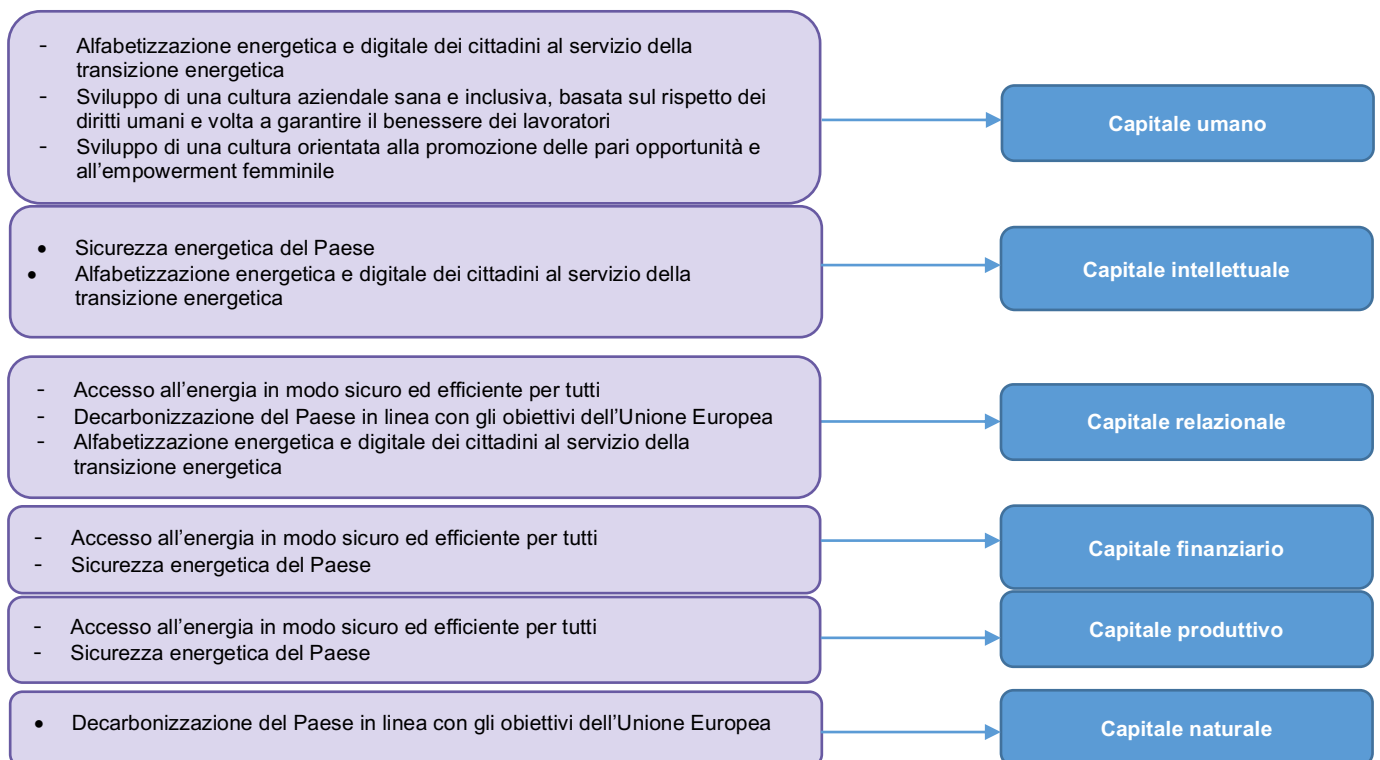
- Alfabetizzazione energetica e digitale dei cittadini al servizio della transizione energetica
- Sviluppo di una cultura aziendale sana e inclusiva, basata sul rispetto dei diritti umani e volta a garantire il benessere dei lavoratori
- Sviluppo di una cultura orientata alla promozione delle pari opportunità e all'empowerment femminile

Capitale umano

• Sicurezza energetica del Paese
• Alfabetizzazione energetica e digitale dei cittadini al servizio della transizione energetica

Capitale intellettuale

- Accesso all'energia in modo sicuro ed efficiente per tutti
- Decarbonizzazione del Paese in linea con gli obiettivi dell'Unione Europea
- Alfabetizzazione energetica e digitale dei cittadini al servizio della transizione energetica

Capitale relazionale

- Accesso all'energia in modo sicuro ed efficiente per tutti
- Sicurezza energetica del Paese

Capitale finanziario

- Accesso all'energia in modo sicuro ed efficiente per tutti
- Sicurezza energetica del Paese

Capitale produttivo

• Decarbonizzazione del Paese in linea con gli obiettivi dell'Unione Europea

Capitale naturale